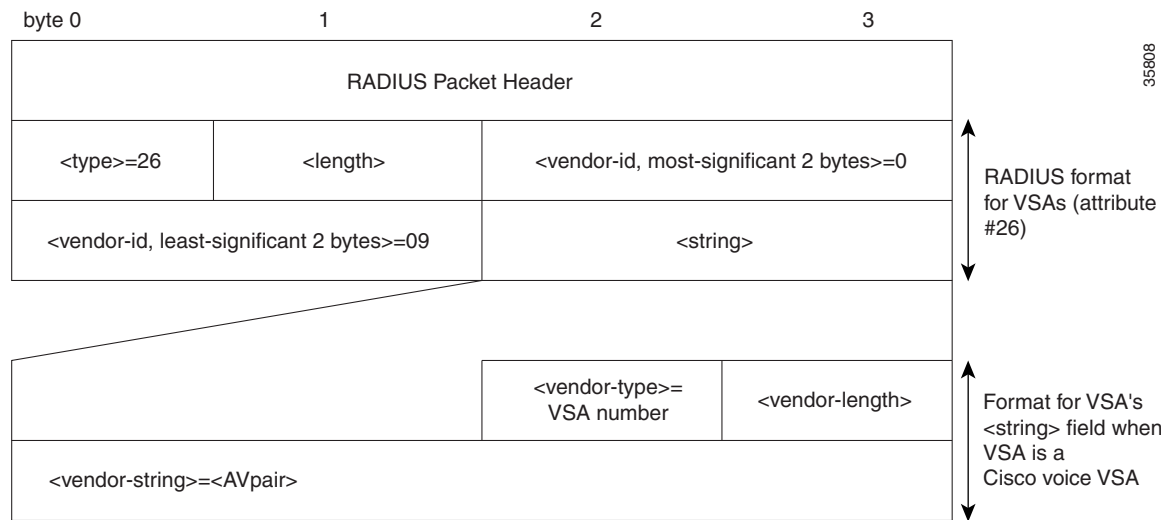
byte 0 1 2 3

35808

RADIUS Packet Header

<type>=26

<length>

<vendor-id, most-significant 2 bytes>=0

<vendor-id, least-significant 2 bytes>=09

<string>

RADIUS format for VSAs (attribute #26)

<vendor-type>= VSA number

<vendor-length>

<vendor-string>=<AVpair>

Format for VSA's <string> field when VSA is a Cisco voice VSA